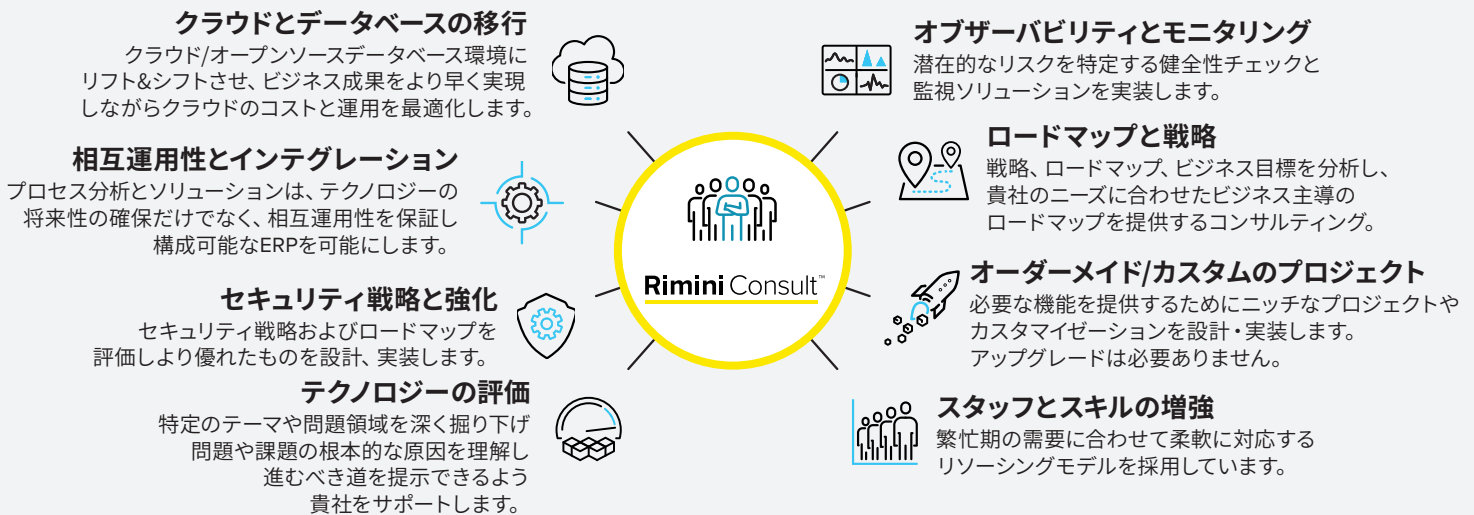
クラウドとデータベースの移行
クラウド/オープンソースデータベース環境にリフト&シフトさせ、ビジネス成果をより早く実現しながらクラウドのコストと運用を最適化します。

相互運用性とインテグレーション
プロセス分析とソリューションは、テクノロジーの将来性の確保だけでなく、相互運用性を保証し構成可能なERPを可能にします。

セキュリティ戦略と強化
セキュリティ戦略およびロードマップを評価しより優れたものを設計、実装します。

テクノロジーの評価
特定のテーマや問題領域を深く掘り下げ問題や課題の根本的な原因を理解し進むべき道を提示できるよう貴社をサポートします。

Rimini Consult™

オブザーバビリティとモニタリング
潜在的なリスクを特定する健全性チェックと監視ソリューションを実装します。

ロードマップと戦略
戦略、ロードマップ、ビジネス目標を分析し、貴社のニーズに合わせたビジネス主導のロードマップを提供するコンサルティング。

オーダーメイド/カスタムのプロジェクト
必要な機能を提供するためにニッチなプロジェクトやカスタマイゼーションを設計・実装します。アップグレードは必要ありません。

スタッフとスキルの増強
繁忙期の需要に合わせて柔軟に対応するリソーシングモデルを採用しています。